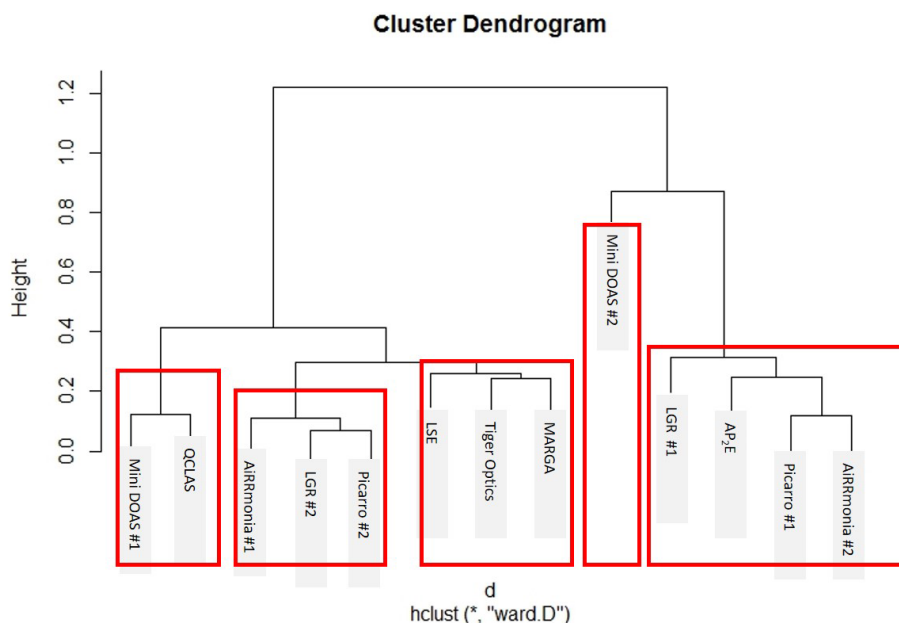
Cluster Dendrogram

Height

1.2
1.0
0.8
0.6
0.4
0.2
0.0

Mini DOAS #1
QCLAS
AiRRmonia #1
LGR #2
Picarro #2
LSE
Tiger Optics
MARGA
Mini DOAS #2
LGR #1
$AP_2E$
Picarro #1
AiRRmonia #2

d
hclust (*, "ward.D")